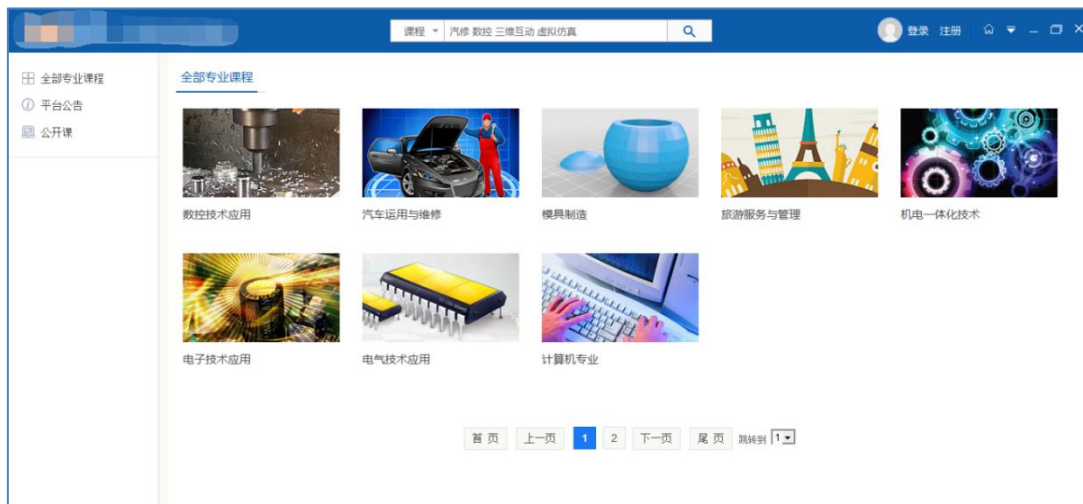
课程 汽修 数控 三维互动 虚拟仿真

登录 注册

全部专业课程
平台公告
公开课

全部专业课程

数控技术应用
汽车运用与维修
模具制造
旅游服务与管理
机电一体化技术
电子技术应用
电气技术应用
计算机专业

首页 上一页 1 2 下一页 尾页 跳转到 1